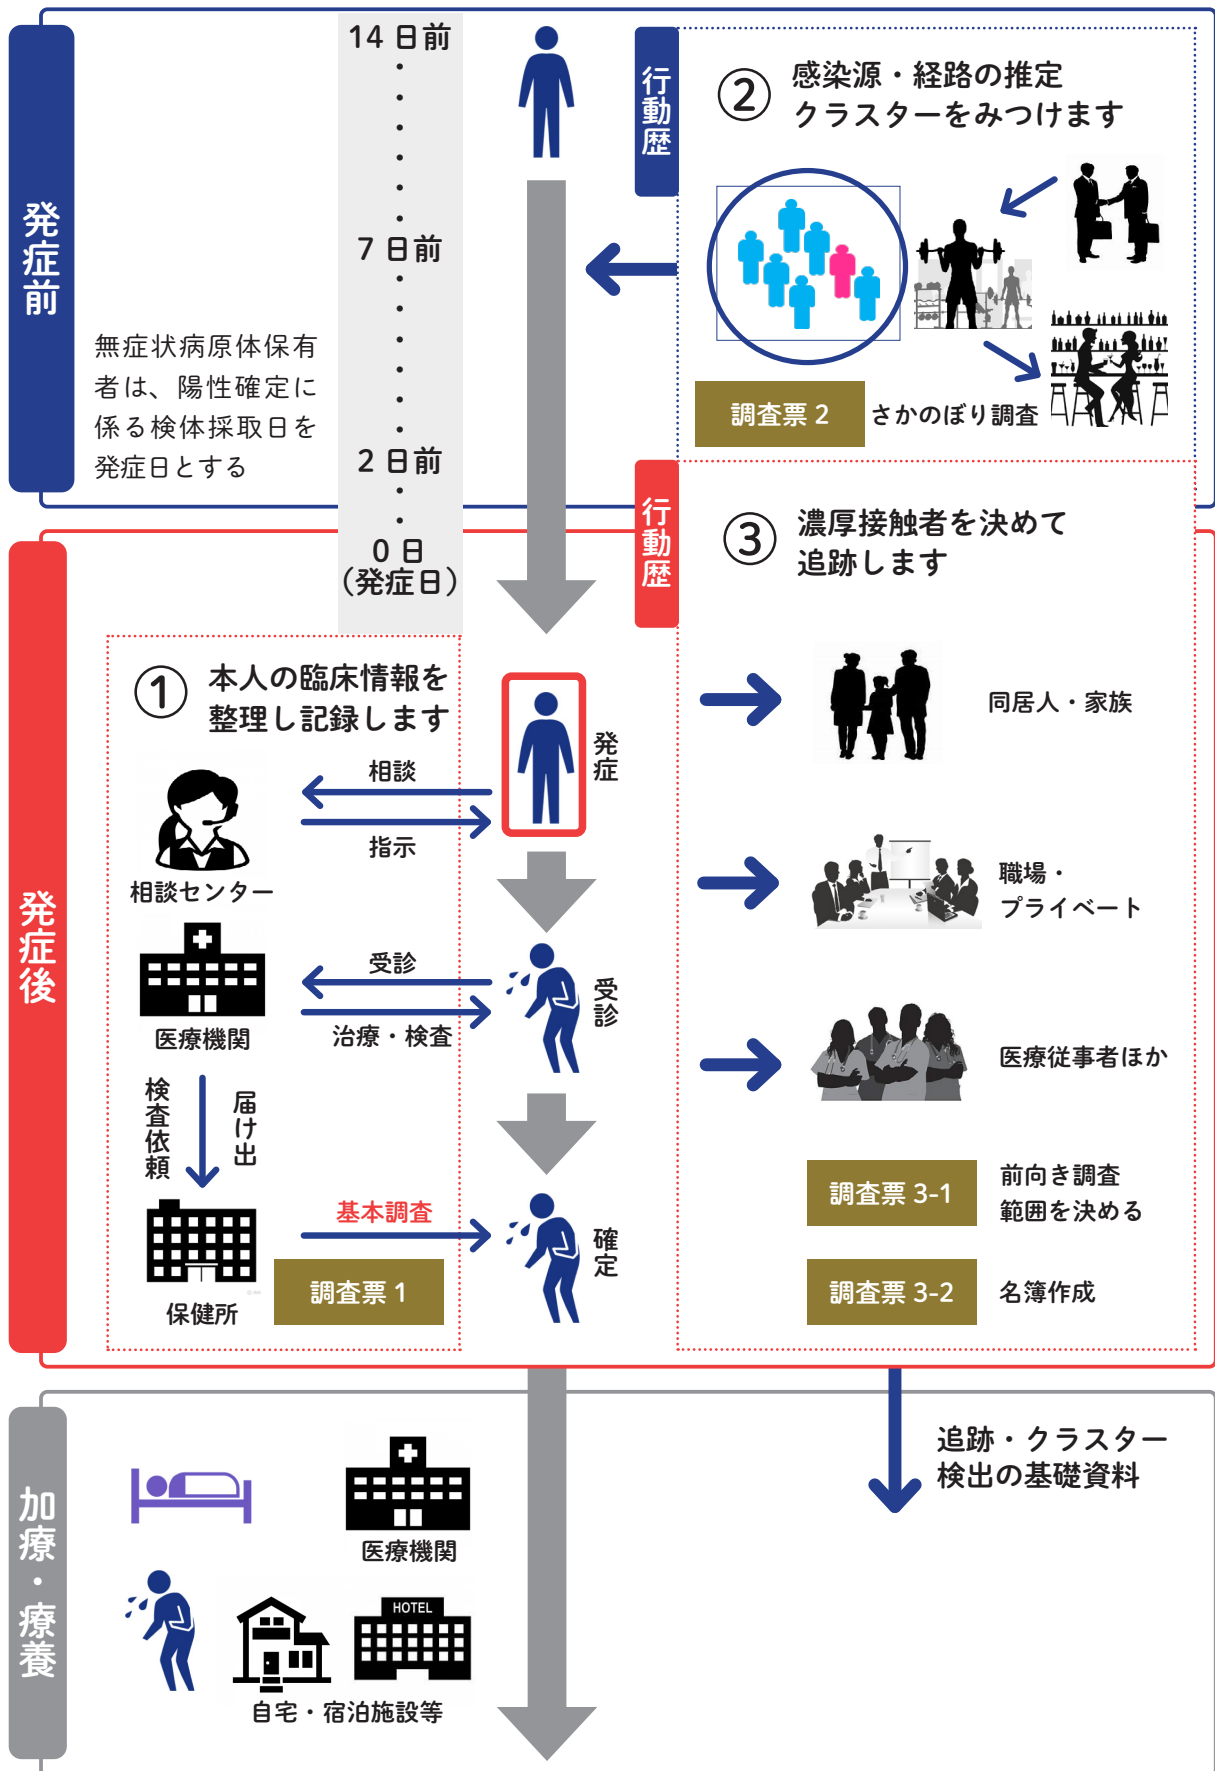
発症前

14 日前
・
・
・
・
・
・
7 日前
・
・
・
・
・
・
2 日前
・
・
0 日
（発症日）

無症状病原体保有者は、陽性確定に係る検体採取日を発症日とする

行動歴

② 感染源・経路の推定
クラスターをみつけます

調査票 2 さかのぼり調査

行動歴

③ 濃厚接触者を決めて
追跡します

発症後

① 本人の臨床情報を
整理し記録します

相談
指示
相談センター
発症

受診
治療・検査
医療機関
受診

検査依頼
届け出

基本調査
保健所
調査票 1
確定

同居人・家族

職場・
プライベート

医療従事者ほか

調査票 3-1 前向き調査
範囲を決める

調査票 3-2 名簿作成

加療・療養

医療機関

HOTEL

自宅・宿泊施設等

追跡・クラスター
検出の基礎資料